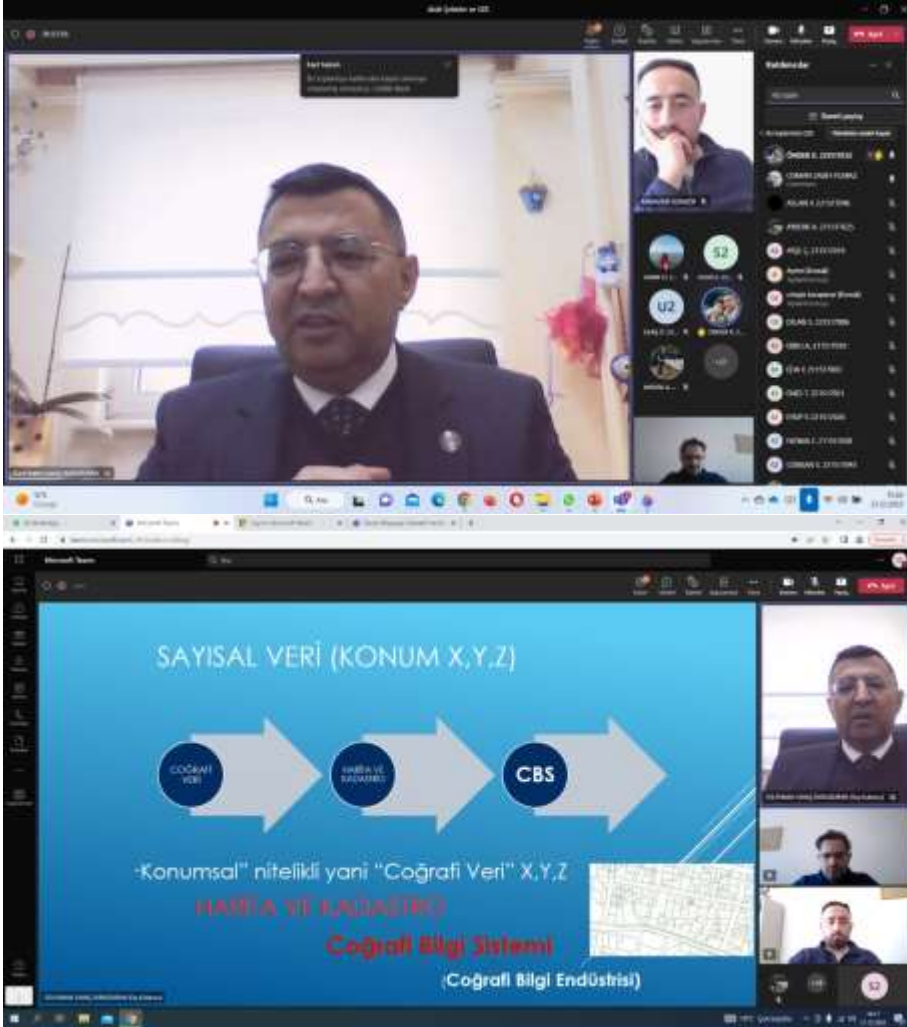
Katılımcılar

S2

U2

Microsoft Teams

SAYISAL VERİ (KONUM X,Y,Z)

COĞRAFİ VERİ

HARİTA VE KADASTRO

CBS

"Konumsal" nitelikli yani "Coğrafi Veri" X,Y,Z

HARİTA VE KADASTRO

Coğrafi Bilgi Sistemi

(Coğrafi Bilgi Endüstrisi)

S2